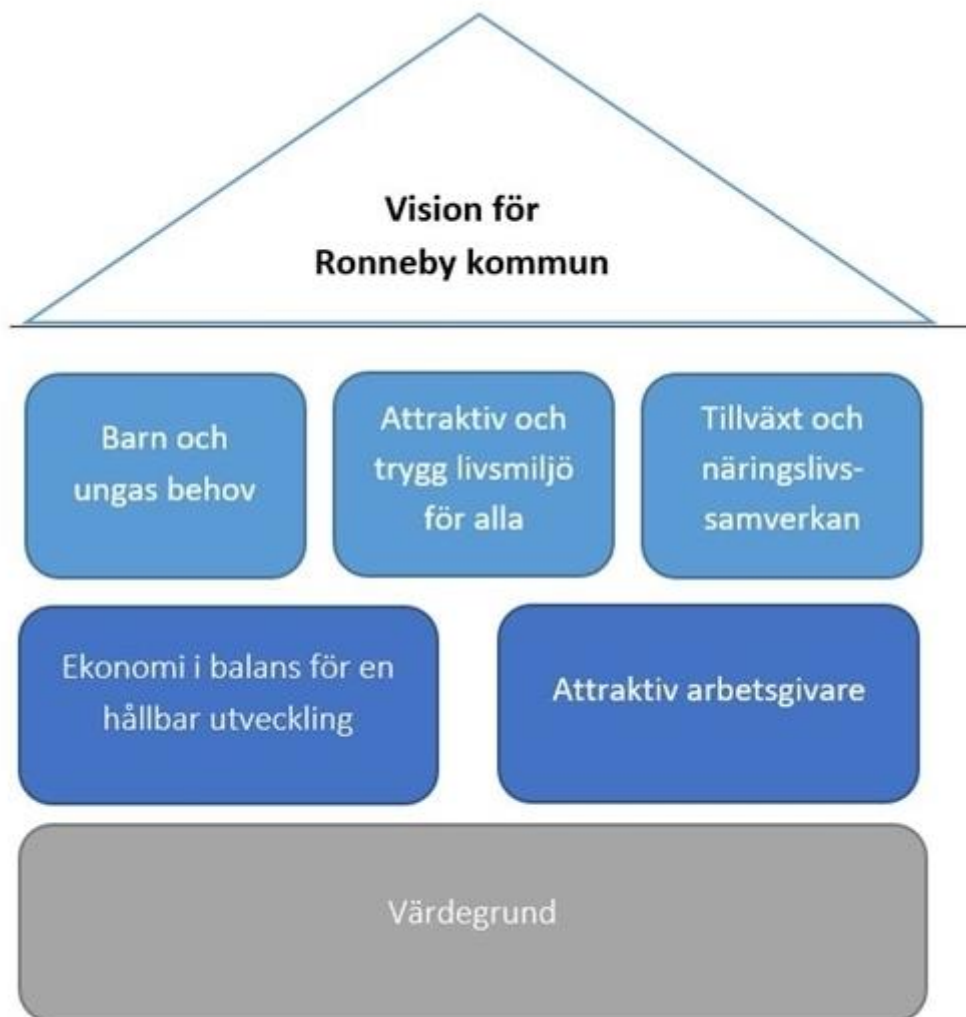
Vision för
Ronneby kommun

Barn och ungas behov

Attraktiv och trygg livsmiljö för alla

Tillväxt och näringslivssamverkan

Ekonomi i balans för en hållbar utveckling

Attraktiv arbetsgivare

Värdegrund